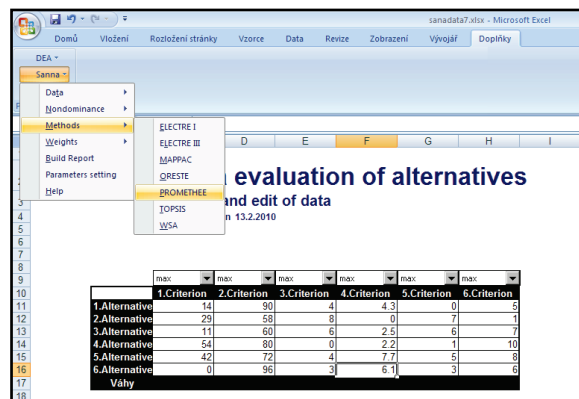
sanadata7.xlsx - Microsoft Excel

Domů Vložení Rozložení stránky Vzorce Data Revize Zobrazení Vývojář Doplňky

DEA
Sanna

Data
Nondominance
Methods
Weights
Build Report
Parameters setting
Help

ELECTRE I
ELECTRE III
MAPPAC
ORESTE
PROMETHEE
TOPSIS
WSA

D E F G H I

evaluation of alternatives
and edit of data
n 13.2.2010

| | max | max | max | max | max | max |
|---|---|---|---|---|---|---|
| | 1.Criterion | 2.Criterion | 3.Criterion | 4.Criterion | 5.Criterion | 6.Criterion |
| 1.Alternative | 14 | 90 | 4 | 4.3 | 0 | 5 |
| 2.Alternative | 29 | 58 | 8 | 0 | 7 | 1 |
| 3.Alternative | 11 | 60 | 6 | 2.5 | 6 | 7 |
| 4.Alternative | 54 | 80 | 0 | 2.2 | 1 | 10 |
| 5.Alternative | 42 | 72 | 4 | 7.7 | 5 | 8 |
| 6.Alternative | 0 | 96 | 3 | 6.1 | 3 | 6 |
| Váhy | | | | | | |

3 4 5 6 7 8 9 10 11 12 13 14 15 16 17 18